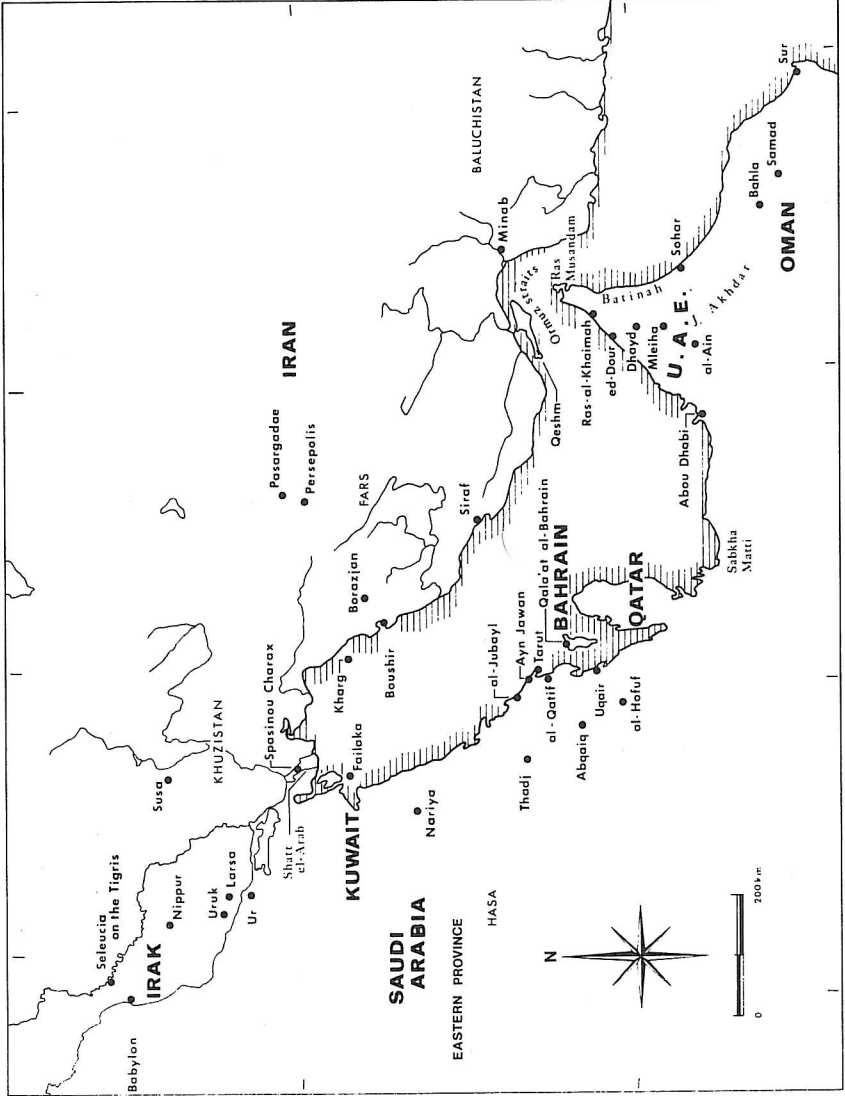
BALUCHISTAN
Minab
Ras Musandam
Ormuz straits
IRAN
Pasargadae
Persepolis
FARS
Siraf
Qeshm
Ras-al-Khaimah
ed-Dour
Dhayd
Mleiha
Batinah
Sohar
J. Akhdar
al-Ain
U. A. E.
Bahla
Samad
Sur
OMAN
Abou Dhabi
Sabkha Matti
Borazjan
Boushir
Kharg
Qala'at al-Bahrain
BAHRAIN
QATAR
Ayn Jawan
Tarut
al-Jubayl
al-Qatif
Uqair
al-Hofuf
Abqaiq
Thadj
Failaka
Spasinou Charax
KHUZISTAN
Susa
Shatt el-Arab
KUWAIT
Nariya
Seleucia on the Tigris
Nippur
Uruk
Larsa
Ur
IRAK
Babylon
SAUDI ARABIA
EASTERN PROVINCE
HASA
N
0
200 km